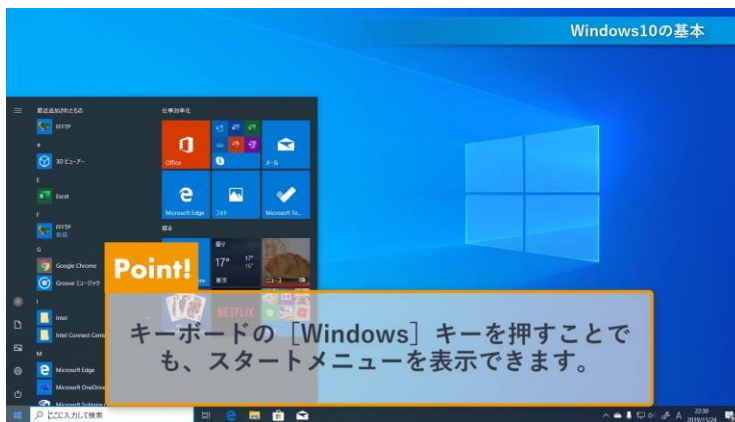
Windows10の基本

最近追加されたもの

FFFTP

#

3D ビューアー

E

Excel

F

FFFTP

G

Google Chrome

Groove ミュージック

I

Intel

Intel Connect Center

M

Microsoft Edge

Microsoft OneDrive

仕事効率化

Office

メール

Microsoft Edge

フォト

Microsoft To...

探る

17°

17°
11°

東京

ニュース

NETFLIX

Point!

キーボードの［Windows］キーを押すことでも、スタートメニューを表示できます。

ここに入力して検索

A

22:30
2019/11/24